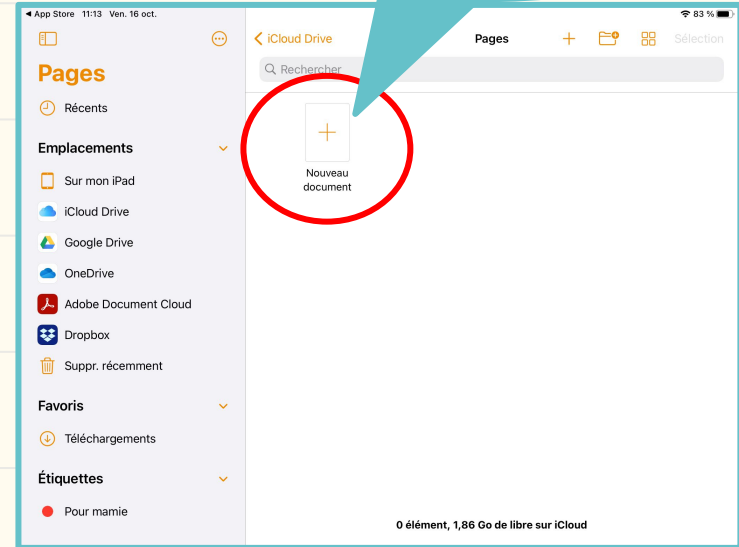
◀ App Store 11:13 Ven. 16 oct.

83 %

Pages

Récents

Emplacements

Sur mon iPad

iCloud Drive

Google Drive

OneDrive

Adobe Document Cloud

Dropbox

Suppr. récemment

Favoris

Téléchargements

Étiquettes

Pour mamie

iCloud Drive

Pages

Sélection

Rechercher

Nouveau document

0 élément, 1,86 Go de libre sur iCloud